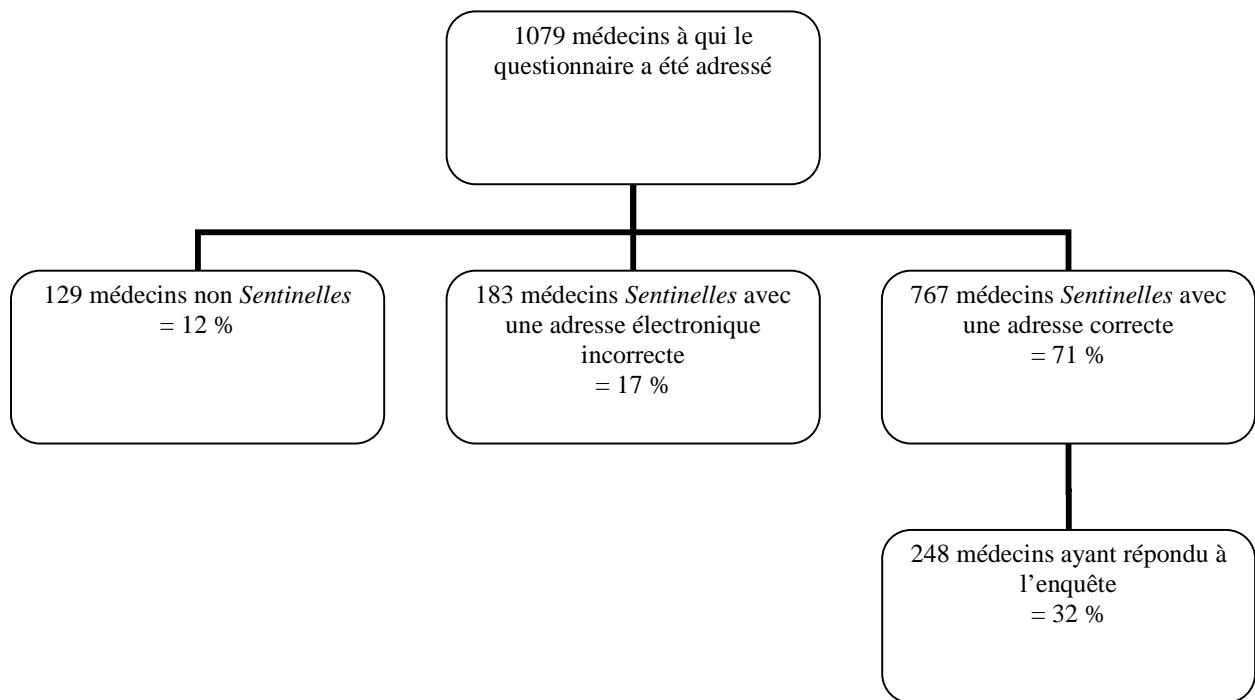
1079 médecins à qui le questionnaire a été adressé

129 médecins non *Sentinelles* = 12 %

183 médecins *Sentinelles* avec une adresse électronique incorrecte = 17 %

767 médecins *Sentinelles* avec une adresse correcte = 71 %

248 médecins ayant répondu à l'enquête = 32 %